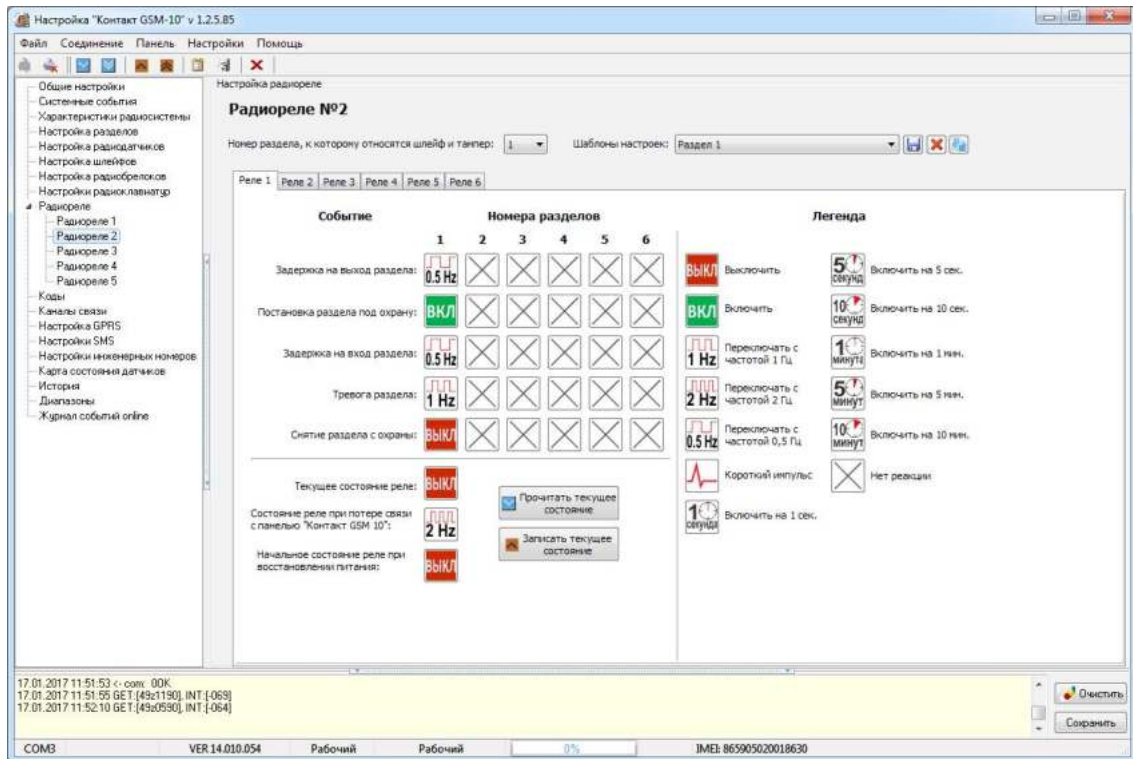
Настройка "Контакт GSM-10" v 1.2.5.85

Файл Соединение Панель Настройки Помощь

Общие настройки
Системные события
Характеристики радиосистемы
Настройка разделов
Настройка радиодатчиков
Настройка шлейфов
Настройка радиобрелоков
Настройки радиоклавиатур
Радиореле
Радиореле 1
Радиореле 2
Радиореле 3
Радиореле 4
Радиореле 5
Коды
Каналы связи
Настройка GPRS
Настройки SMS
Настройки инженерных номеров
Карта состояния датчиков
История
Диапазоны
Журнал событий online

Настройка радиореле

Радиореле №2

Номер раздела, к которому относятся шлейф и тампер: 1

Шаблоны настроек: Раздел 1

Реле 1 Реле 2 Реле 3 Реле 4 Реле 5 Реле 6

Событие

Номера разделов

1 2 3 4 5 6

Задержка на выход раздела: 0.5 Hz

Постановка раздела под охрану: ВКЛ

Задержка на вход раздела: 0.5 Hz

Тревога раздела: 1 Hz

Снятие раздела с охраны: ВЫКЛ

Текущее состояние реле: ВЫКЛ

Состояние реле при потере связи с панелью "Контакт GSM 10": 2 Hz

Начальное состояние реле при восстановлении питания: ВЫКЛ

Прочитать текущее состояние

Записать текущее состояние

Легенда

ВЫКЛ Выключить
ВКЛ Включить
1 Hz Переключать с частотой 1 Гц
2 Hz Переключать с частотой 2 Гц
0.5 Hz Переключать с частотой 0,5 Гц
Короткий импульс
1 секунда Включить на 1 сек.
5 секунд Включить на 5 сек.
10 секунд Включить на 10 сек.
1 минута Включить на 1 мин.
5 минут Включить на 5 мин.
10 минут Включить на 10 мин.
Нет реакции

17.01.2017 11:51:53 <- com: 00K
17.01.2017 11:51:55 GET:[49±1190], INT:[-069]
17.01.2017 11:52:10 GET:[49±0590], INT:[-064]

Очистить
Сохранить

COM3 VER 14.010.054 Рабочий Рабочий 0% IMEI: 865905020018630